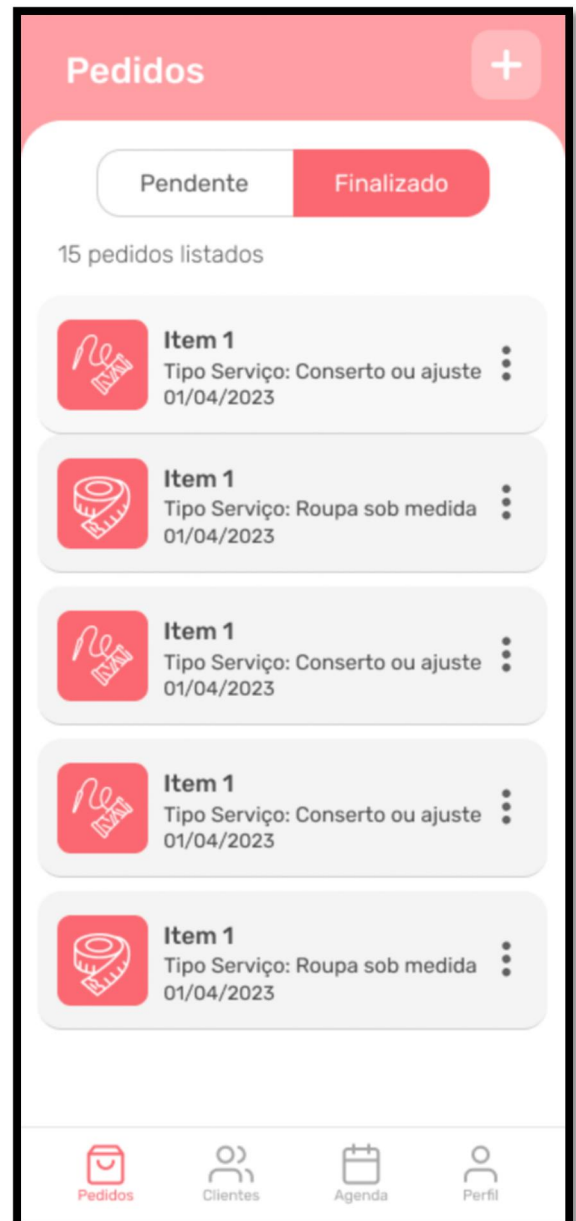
Pedidos

+

Pendente

Finalizado

15 pedidos listados

Item 1
Tipo Serviço: Conserto ou ajuste
01/04/2023

Item 1
Tipo Serviço: Roupa sob medida
01/04/2023

Item 1
Tipo Serviço: Conserto ou ajuste
01/04/2023

Item 1
Tipo Serviço: Conserto ou ajuste
01/04/2023

Item 1
Tipo Serviço: Roupa sob medida
01/04/2023

Pedidos
Clientes
Agenda
Perfil